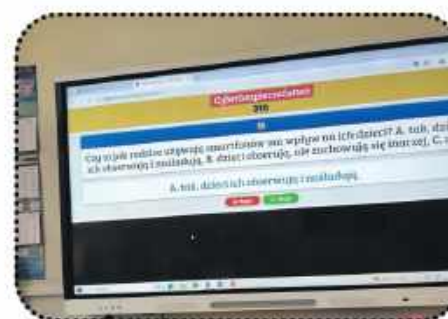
Cyberbezpieczeństwo
200

Czy to jak rodzice używają smartfonów ma wpływ na ich dzieci? A. tak, dzieci ich obserwują i naśladują, B. dzieci obserwują, ale zachowują się inaczej, C. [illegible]

A. tak, dzieci ich obserwują i naśladują.

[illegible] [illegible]